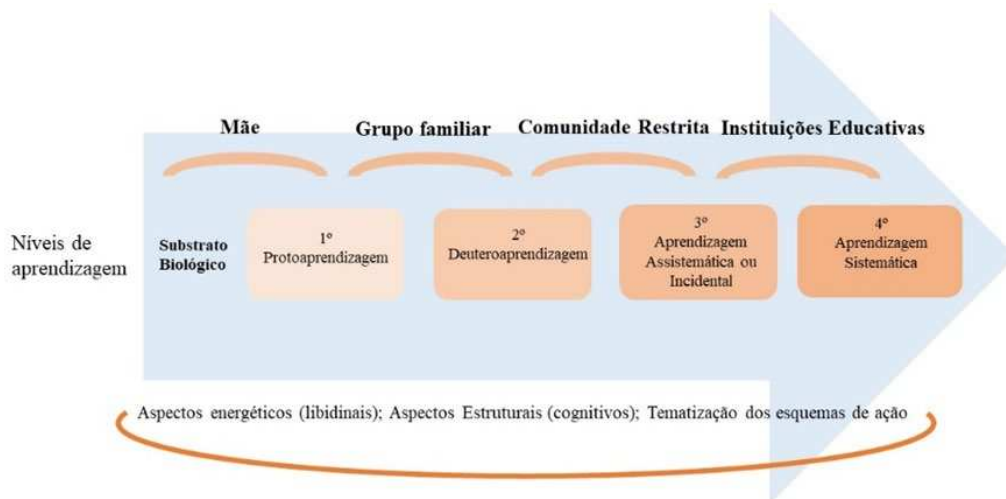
Mãe

Grupo familiar

Comunidade Restrita

Instituições Educativas

Níveis de aprendizagem

Substrato Biológico

1º Protoaprendizagem

2º Deuteroaprendizagem

3º Aprendizagem Assistemática ou Incidental

4º Aprendizagem Sistemática

Aspectos energéticos (libidinais); Aspectos Estruturais (cognitivos); Tematização dos esquemas de ação